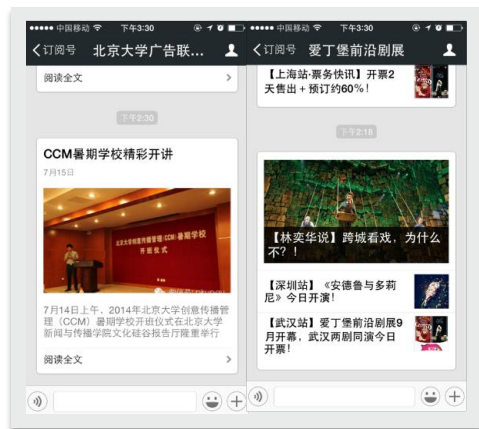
●●●●● 中国移动 下午3:30

< 订阅号 北京大学广告联...

阅读全文

下午2:30

CCM暑期学校精彩开讲

7月15日

北京大学创意传播管理(CCM)暑期学校 开班仪式

7月14日上午，2014年北京大学创意传播管理（CCM）暑期学校开班仪式在北京大学新闻与传播学院文化硅谷报告厅隆重举行

阅读全文

●●●●● 中国移动 下午3:30

< 订阅号 爱丁堡前沿剧展

【上海站·票务快讯】开票2天售出+预订约60%！

下午2:18

【林奕华说】跨城看戏，为什么不？！

【深圳站】《安德鲁与多莉尼》今日开演！

【武汉站】爱丁堡前沿剧展9月开幕，武汉两剧同演今日开票！